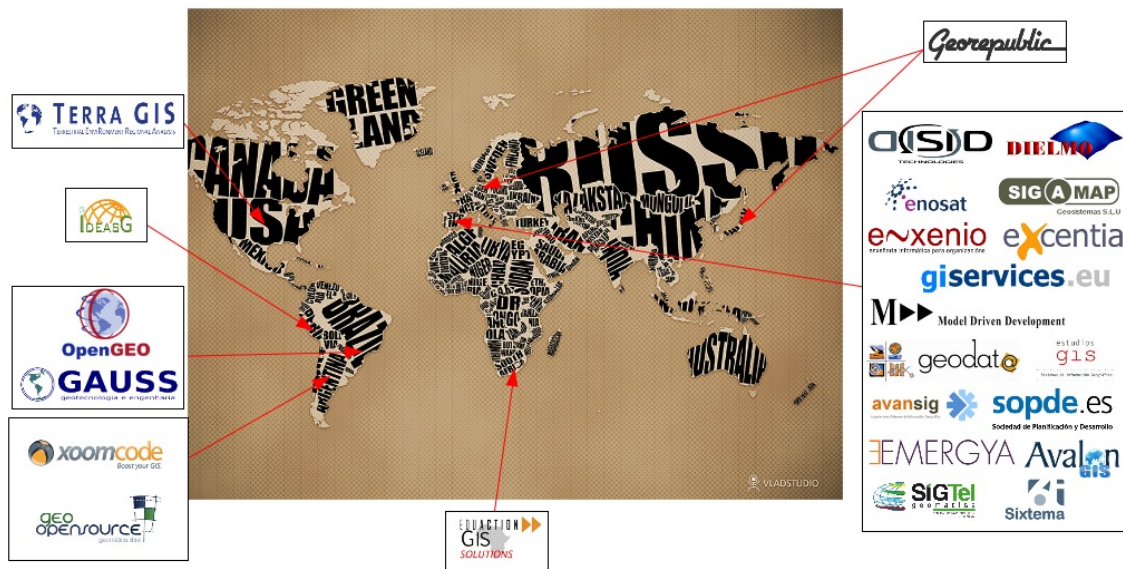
TERRA GIS
Territorial EnviRonment Regional Analysis

IDEASG

OpenGEO

GAUSS
geotecnologia e engenharia

xoomcode
Boost your GIS.

geo opensource
geomática libre

GREEN LAND

CANADA

USA

MEXICO

RUSSIA

KAZAKHSTAN

MONGOLIA

CHINA

TURKEY

AUSTRALIA

DR CONGO

BRAZIL

VLADSTUDIO

EDUACTION GIS SOLUTIONS

Georepublic

ASD TECHNOLOGIES

DIELMO

enosat

SIG A MAP
Geosistemas S.L.U

exenio
enseñanza informática para organizaciones

excentia

giservices.eu

M Model Driven Development

geodato

estudios GIS

avansig

sopde.es
Sociedad de Planificación y Desarrollo

EMERGYA

Avalon GIS

SIGTel geomática

Sixtema